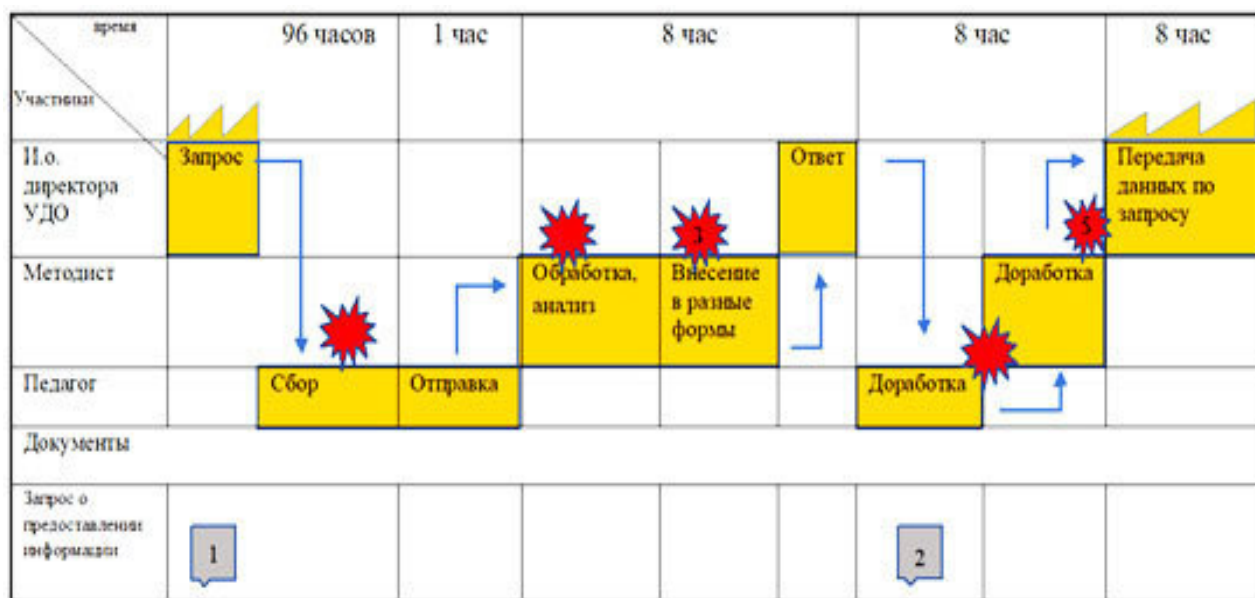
время

Участники

96 часов

1 час

8 час

8 час

8 час

И.о. директора УДО

Запрос

Ответ

Передача данных по запросу

Методист

Обработка, анализ

1

Внесение в разные формы

Доработка

3

Педагог

Сбор

Отправка

Доработка

Документы

Запрос о предоставлении информации

1

2